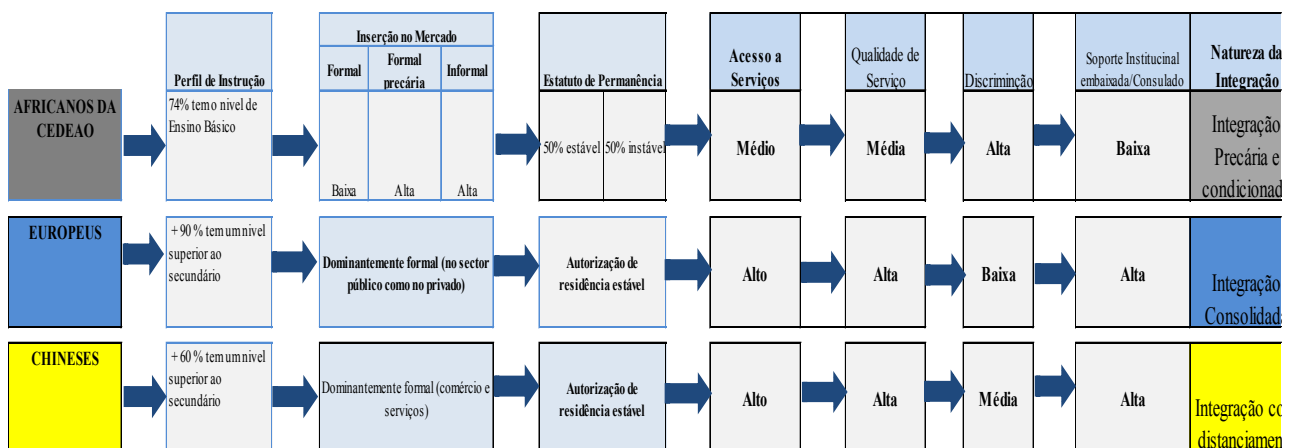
| | Perfil de Instrução | Inserção no Mercado: Formal | Inserção no Mercado: Formal precária | Inserção no Mercado: Informal | Estatuto de Permanência | | Acesso a Serviços | Qualidade de Serviço | Discriminção | Soporte Institucinal embaixada/Consulado | Natureza da Integração |
|---|---|---|---|---|---|---|---|---|---|---|---|
| AFRICANOS DA CEDEAO | 74% tem o nivel de Ensino Básico | Baixa | Alta | Alta | 50% estável | 50% instável | Médio | Média | Alta | Baixa | Integração Precária e condicionad |
| EUROPEUS | + 90 % tem um nivel superior ao secundário | Dominantemente formal (no sector público como no privado) | | | Autorização de residência estável | | Alto | Alta | Baixa | Alta | Integração Consolidada |
| CHINESES | + 60 % tem um nivel superior ao secundário | Dominantemente formal (comércio e serviços) | | | Autorização de residência estável | | Alto | Alta | Média | Alta | Integração co distanciamen |